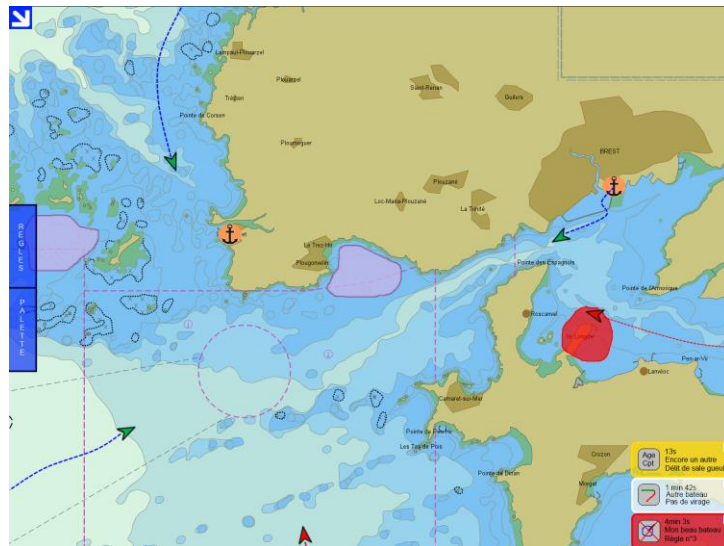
Lampaul-Plouarzel

Plouarzel

Saint-Renan

Guilers

Trézien

Pointe de Corsen

Plournoguer

BREST

Plouzané

Loc-Maria-Plouzané

La Trinité

Le Trez Hir

Plougonvelin

Pointe des Espagnols

Pointe de l'Armorique

R
E
G
L
E
S

P
A
L
E
T
T
E

Roscanvel

Pen-ar-Vir

Lanvéoc

Camaret-sur-Mer

Pointe du Toulinguet

Les Tas de Pois

Pointe de Dinan

Crozon

Morgat

Age
Cpt

13s
Encore un autre
Débit de sale gueul

1 min 42s
Autre bateau
Pas de virage

4min 3s
Mon beau bateau
Règle n°3